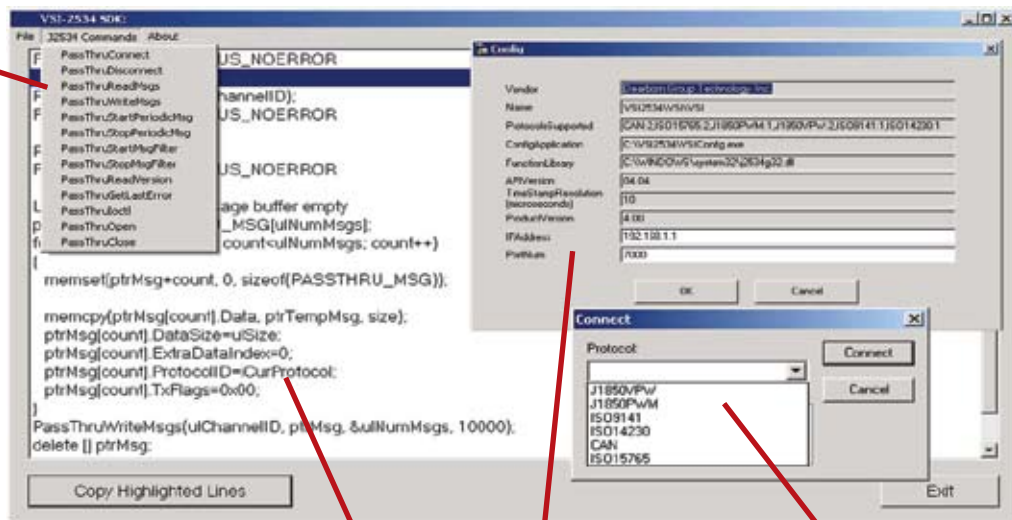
VSI-2534 SDK

File 32534 Commands About

PassThruConnect
PassThruDisconnect
PassThruReadMsgs
PassThruWriteMsgs
PassThruStartPeriodicMsg
PassThruStopPeriodicMsg
PassThruStartMsgFilter
PassThruStopMsgFilter
PassThruReadVersion
PassThruGetLastError
PassThruIoctl
PassThruOpen
PassThruClose

F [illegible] US_NOERROR
F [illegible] hannelID);
F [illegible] US_NOERROR
F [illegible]
F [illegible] US_NOERROR
L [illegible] age buffer empty
p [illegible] _MSG[ulNumMsgs];
f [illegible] count<ulNumMsgs; count++)
{
memset(ptrMsg+count, 0, sizeof(PASSTHRU_MSG));

memcpy(ptrMsg[count].Data, ptrTempMsg, size);
ptrMsg[count].DataSize=uSize;
ptrMsg[count].ExtraDataIndex=0;
ptrMsg[count].ProtocolID=CurProtocol;
ptrMsg[count].TxFlags=0x00;
}
PassThruWriteMsgs(ulChannelID, ptrMsg, &ulNumMsgs, 10000);
delete [] ptrMsg;

Copy Highlighted Lines

Exit

Config

Vendor Dearborn Group Technology Inc
Name VSI2534WSIVSI
ProtocolsSupported CAN:2,ISO15765:2,J1850PWM:1,J1850VPW:2,ISO9141:1,ISO14230:1
ConfigApplication C:\VSI2534\VSIConfig.exe
FunctionLibrary C:\WINDOWS\system32\j2534g32.dll
APIVersion 04.04
TimeStampResolution (microseconds) 10
ProductVersion 4.00
IPAddress 192.168.1.1
PortNum 7000

OK Cancel

Connect

Protocol

J1850VPW
J1850PWM
ISO9141
ISO14230
CAN
ISO15765

Connect
Cancel